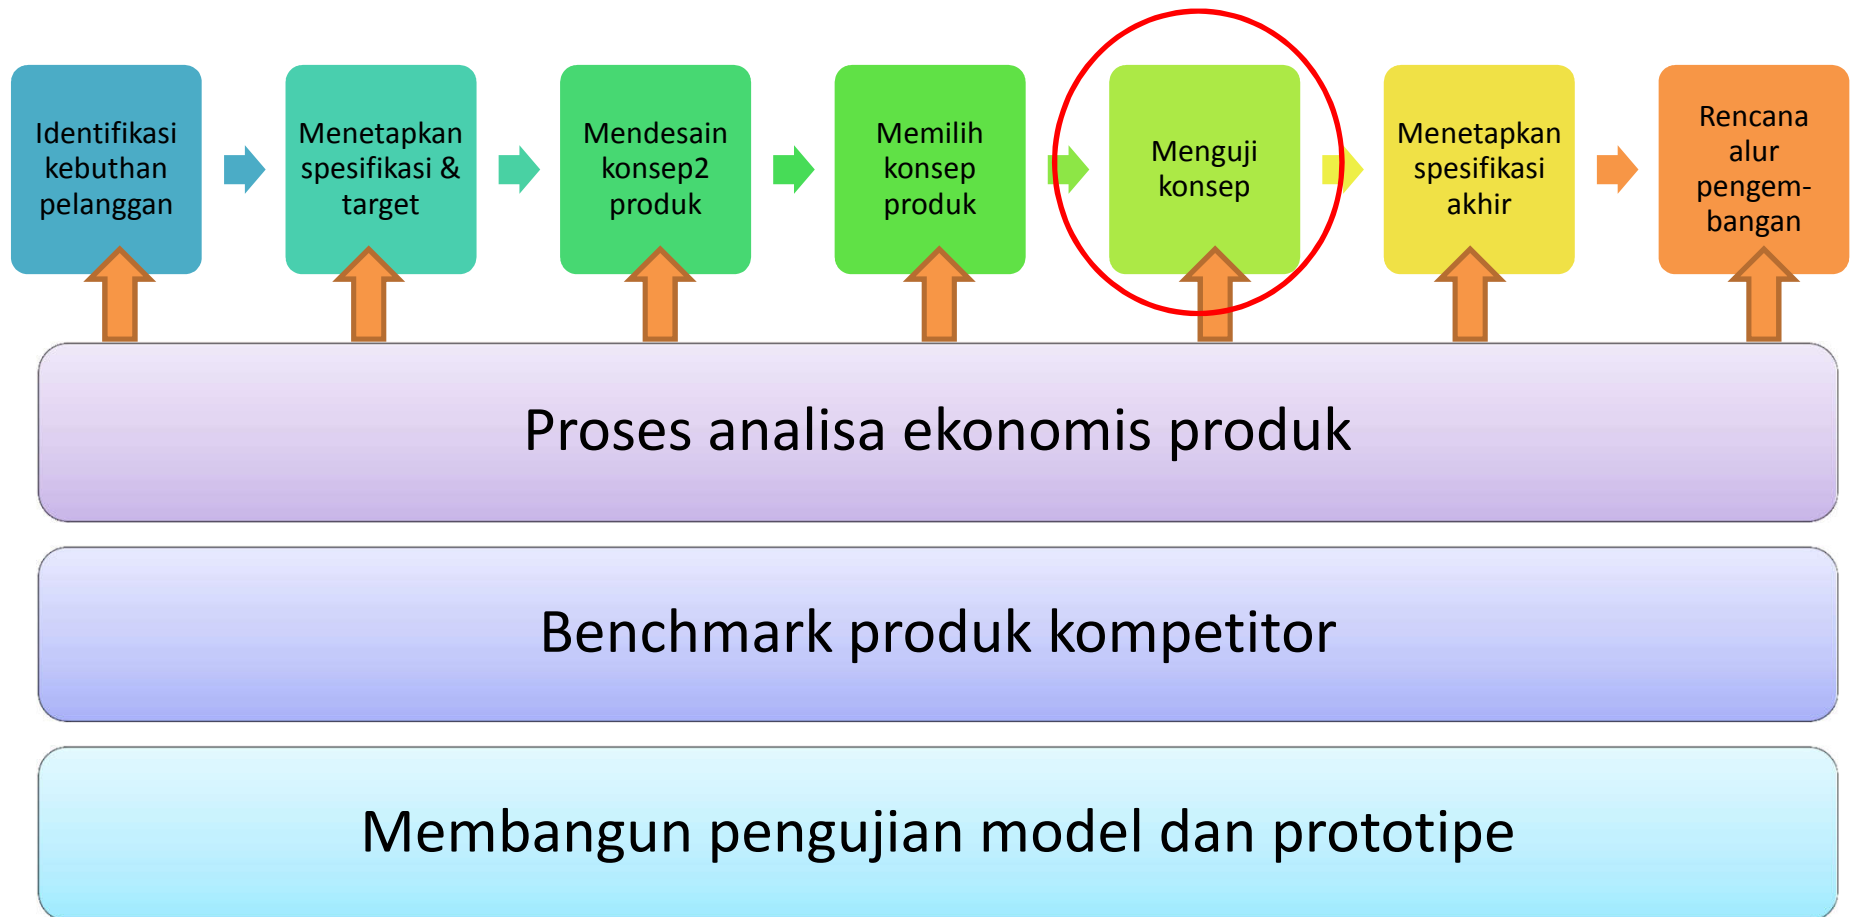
Identifikasi kebuthan pelanggan

Menetapkan spesifikasi & target

Mendesain konsep2 produk

Memilih konsep produk

Menguji konsep

Menetapkan spesifikasi akhir

Rencana alur pengembangan

Proses analisa ekonomis produk

Benchmark produk kompetitor

Membangun pengujian model dan prototipe